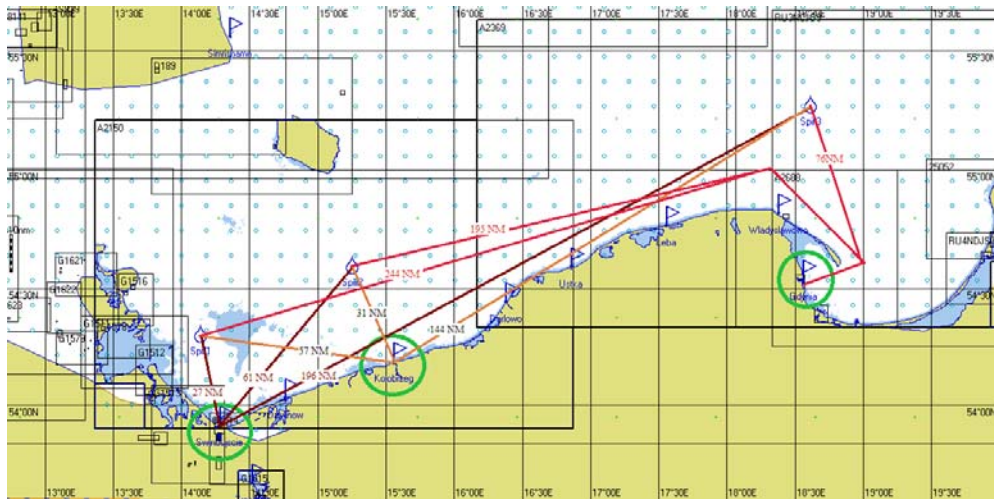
13°00E 13°30E 14°00E 14°30E 15°00E 15°30E 16°00E 16°30E 17°00E 17°30E 18°00E 18°30E 19°00E 19°30E

55°00N
B189
A2360
RU4N
55°30N
A2150
Spl3
76NM
55°00N
A2680
25052
193 NM
244 NM
Leba
Wladyslawowo
RU4NDJS
G1621
G1516
G1622
Spl2
Ustka
54°30N
54°30N
G1574
G1512
31 NM
144 NM
Darlowo
Gdynia
Spl1
37 NM
Kolobrzeg
61 NM
196 NM
27 NM
54°00N
54°00N
Swinoujscie
G1515
13°00E 13°30E 14°00E 14°30E 15°00E 15°30E 16°00E 16°30E 17°00E 17°30E 18°00E 18°30E 19°00E 19°30E